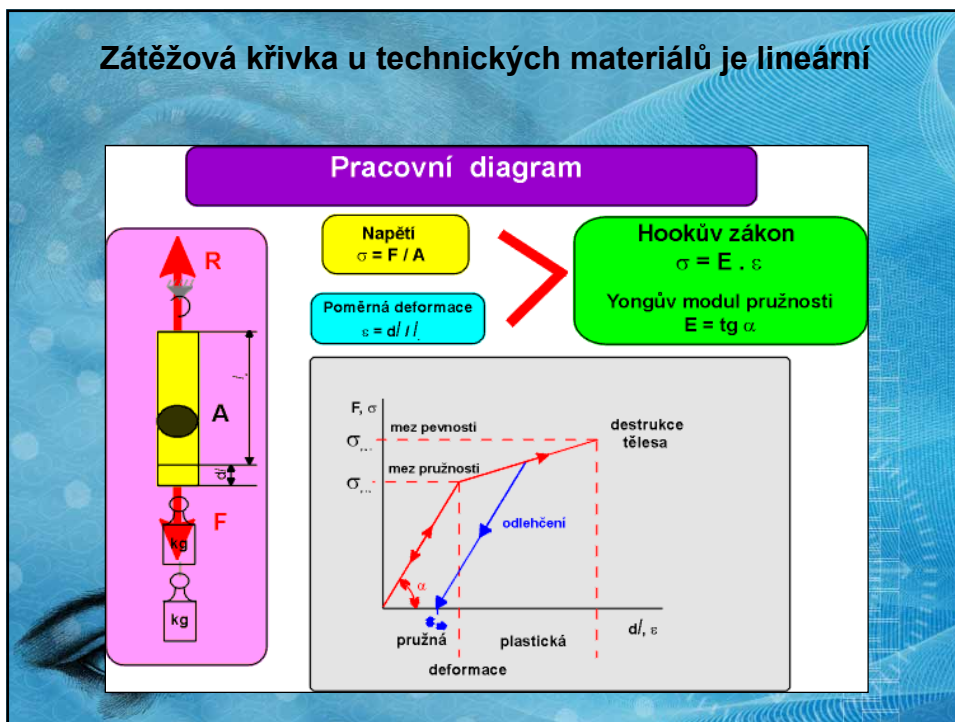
Zátěžová křivka u technických materiálů je lineární

Pracovní diagram

R

A

F

kg

kg

Napětí
$\sigma = F / A$

Poměrná deformace
$\varepsilon = dl / l$

Hookův zákon
$\sigma = E . \varepsilon$

Yongův modul pružnosti
$E = tg\ \alpha$

F, $\sigma$

mez pevnosti

$\sigma$

mez pružnosti

$\sigma$

destrukce tělesa

odlehčení

$\alpha$

pružná

plastická

deformace

$dl, \varepsilon$